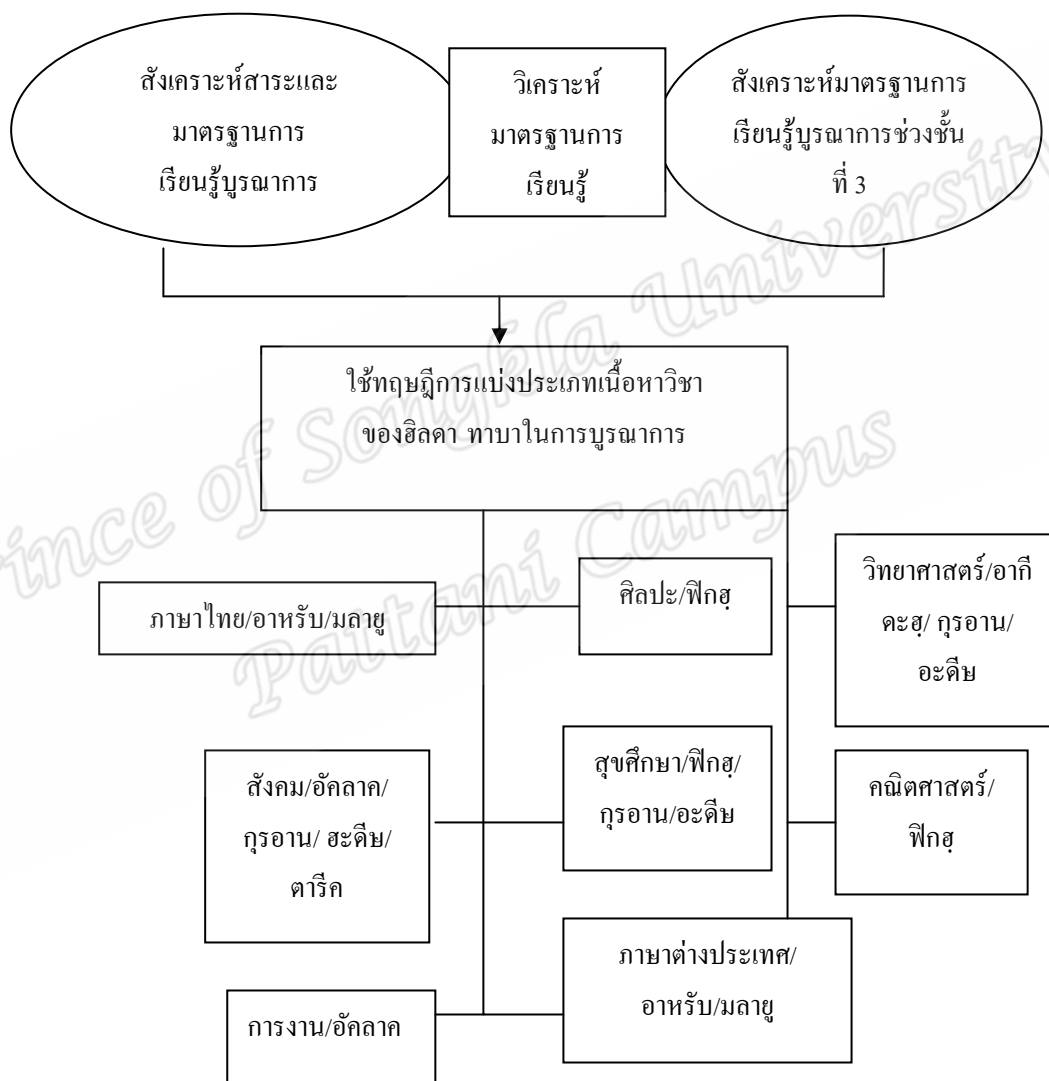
สังเคราะห์สาระและมาตรฐานการเรียนรู้บูรณาการ

วิเคราะห์มาตรฐานการเรียนรู้

สังเคราะห์มาตรฐานการเรียนรู้บูรณาการช่วงชั้นที่ 3

ใช้ทฤษฎีการแบ่งประเภทเนื้อหาวิชาของฮิลดา ทาบาในการบูรณาการ

ภาษาไทย/อาหรับ/มลายู

ศิลปะ/ฟิกฮฺ

วิทยาศาสตร์/อากีดะฮฺ/ กุรอาน/อะดีษ

สังคม/อัคลาค/กุรอาน/ ฮะดีษ/ตารีค

สุขศึกษา/ฟิกฮฺ/กุรอาน/อะดีษ

คณิตศาสตร์/ฟิกฮฺ

ภาษาต่างประเทศ/อาหรับ/มลายู

การงาน/อัคลาค

Prince of Songkla University Pattani Campus